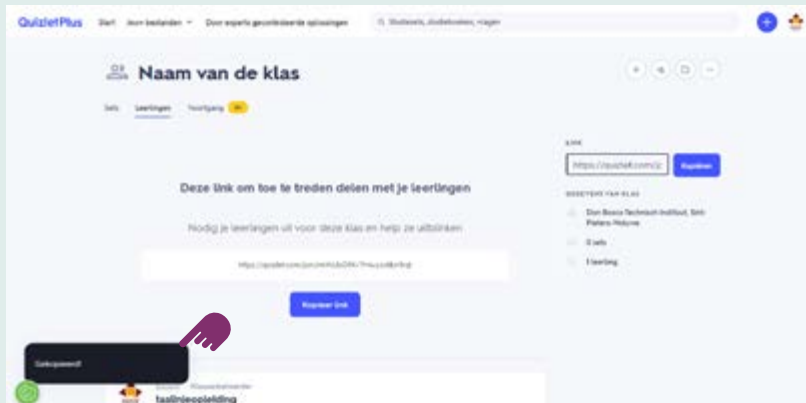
QuizletPlus Start Jouw bestanden Door experts gecontroleerde oplossingen Studiesets, studieboeken, vragen

Naam van de klas

Sets Leerlingen Voortgang

Deze link om toe te treden delen met je leerlingen

Nodig je leerlingen uit voor deze klas en help ze uitblinken

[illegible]

Kopieer link

LINK

https://quizlet.com/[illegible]

Kopiëren

GEGEVENS VAN KLAS

Don Bosco Technisch Instituut, Sint-Pieters-Woluwe

0 sets

1 leerling

Gekopieerd!

Klasbeheerder

taalinieopleiding